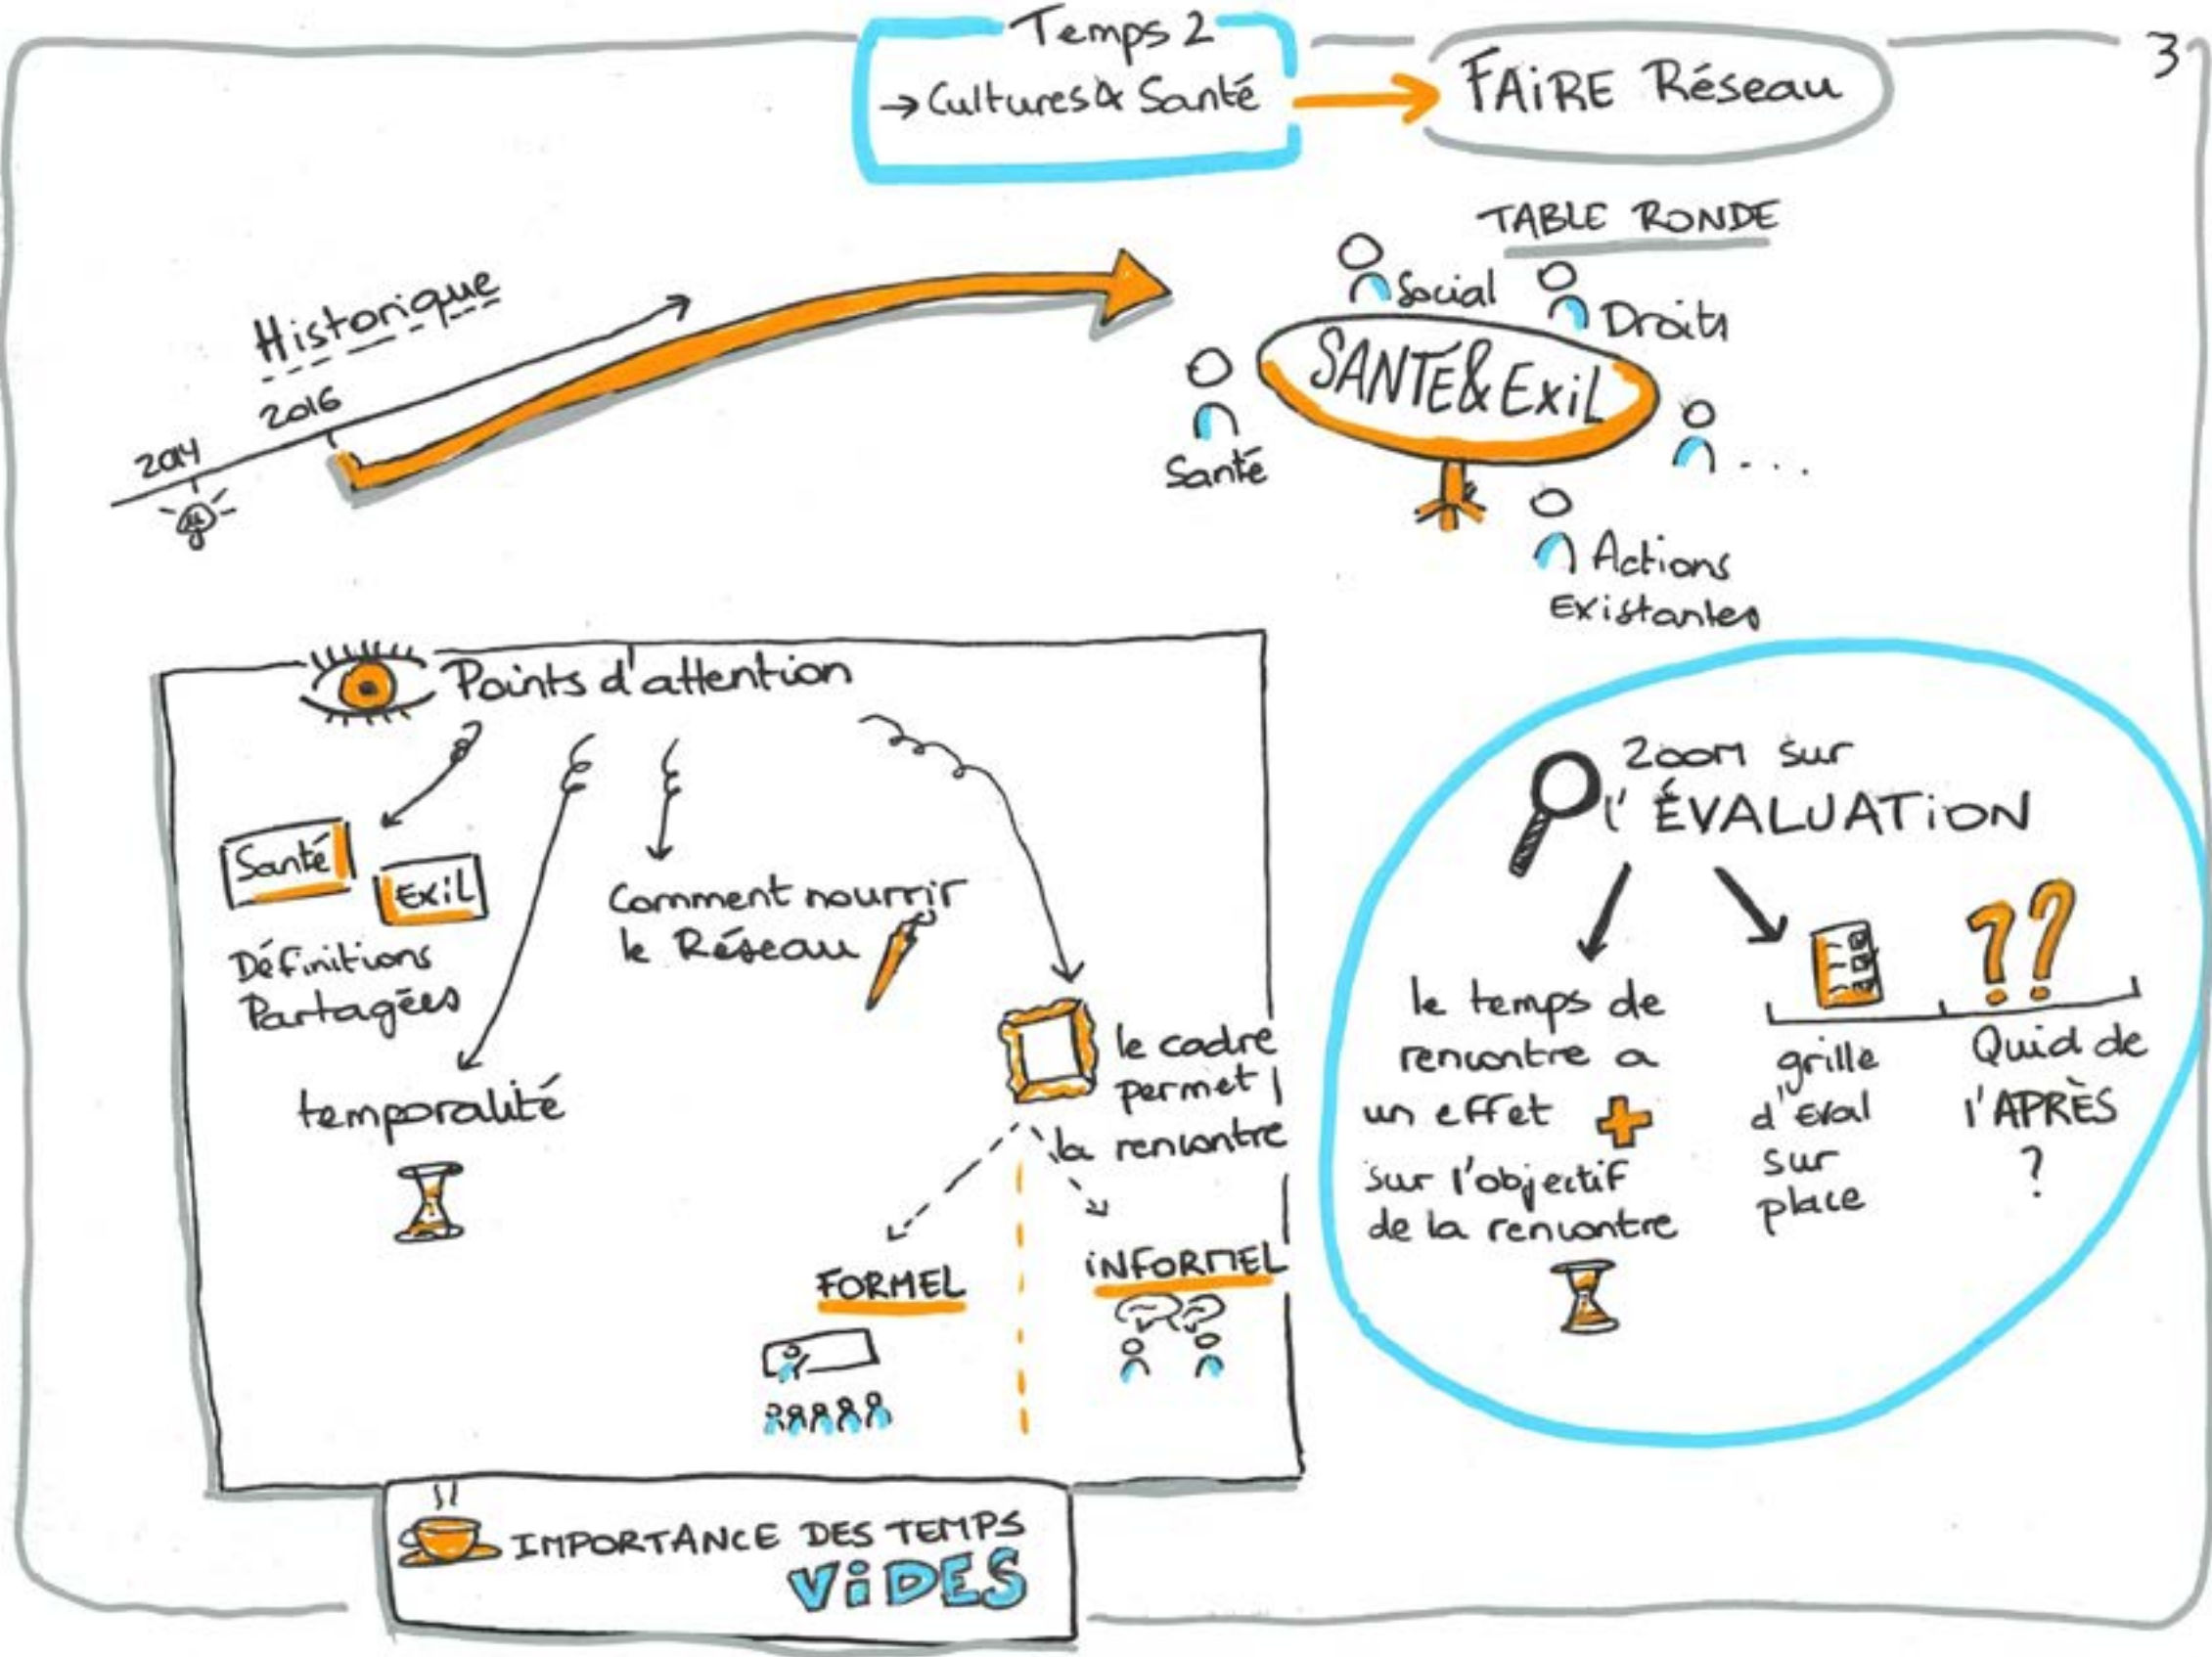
Temps 2
→ Cultures & Santé

FAIRE Réseau

3

Historique

2014

2016

TABLE RONDE

Social

Droits

SANTE & EXIL

Santé

...

Actions Existantes

Points d'attention

Santé

Exil

Définitions Partagées

temporalité

Comment nourrir le Réseau

le cadre permet la rencontre

FORMEL

INFORMEL

IMPORTANCE DES TEMPS VIDES

ZOOM sur l'ÉVALUATION

le temps de rencontre a un effet + sur l'objectif de la rencontre

grille d'eval sur place

??

Quid de l'APRÈS ?